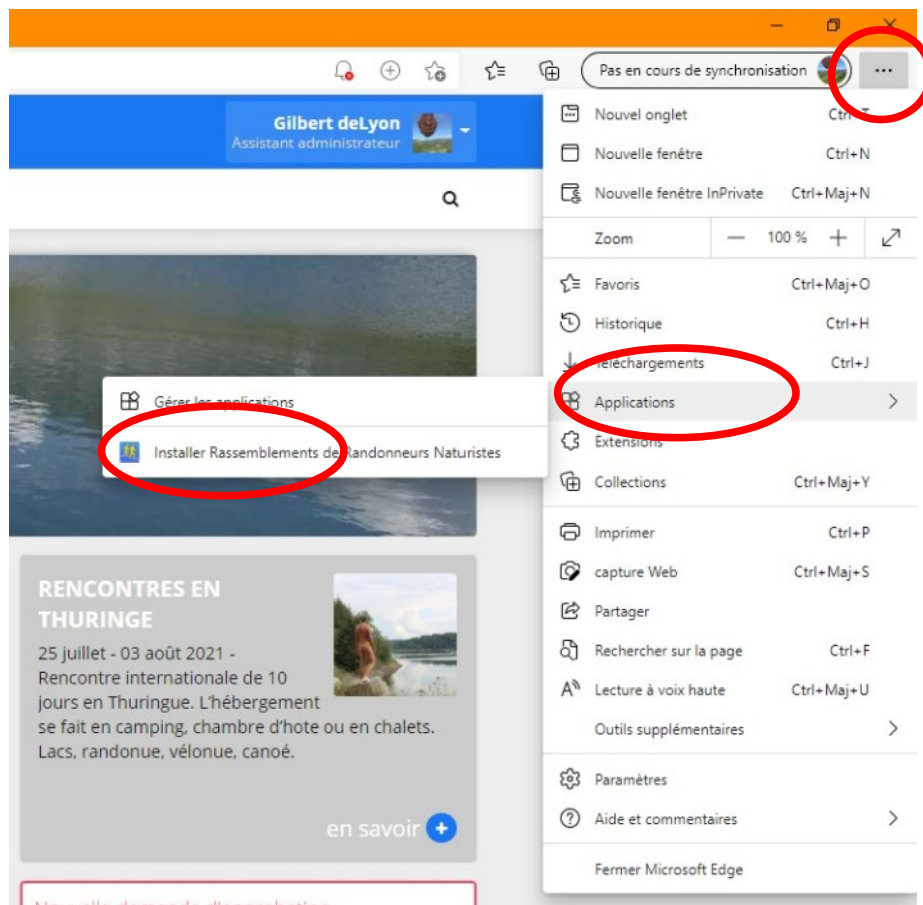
Pas en cours de synchronisation
...
Gilbert deLyon
Assistant administrateur

Nouvel onglet Ctrl+T
Nouvelle fenêtre Ctrl+N
Nouvelle fenêtre InPrivate Ctrl+Maj+N
Zoom — 100 % +
Favoris Ctrl+Maj+O
Historique Ctrl+H
Téléchargements Ctrl+J
Applications
Extensions
Collections Ctrl+Maj+Y
Imprimer Ctrl+P
capture Web Ctrl+Maj+S
Partager
Rechercher sur la page Ctrl+F
Lecture à voix haute Ctrl+Maj+U
Outils supplémentaires
Paramètres
Aide et commentaires
Fermer Microsoft Edge

Gérer les applications
Installer Rassemblements de Randonneurs Naturistes

RENCONTRES EN THURINGE
25 juillet - 03 août 2021 - Rencontre internationale de 10 jours en Thuringue. L'hébergement se fait en camping, chambre d'hote ou en chalets. Lacs, randonue, vélonue, canoé.

en savoir

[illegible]